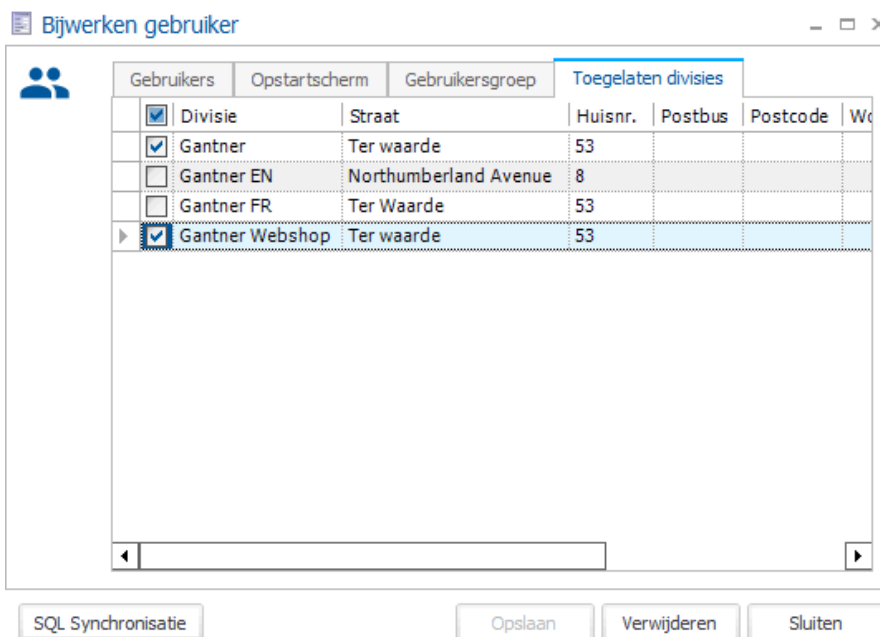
Bijwerken gebruiker

Gebruikers | Opstartscherm | Gebruikersgroep | Toegelaten divisies

| | Divisie | Straat | Huisnr. | Postbus | Postcode | Wo |
|---|---|---|---|---|---|---|
| ☑ | Gantner | Ter waarde | 53 | | | |
| ☐ | Gantner EN | Northumberland Avenue | 8 | | | |
| ☐ | Gantner FR | Ter Waarde | 53 | | | |
| ☑ | Gantner Webshop | Ter waarde | 53 | | | |

SQL Synchronisatie
Opslaan
Verwijderen
Sluiten